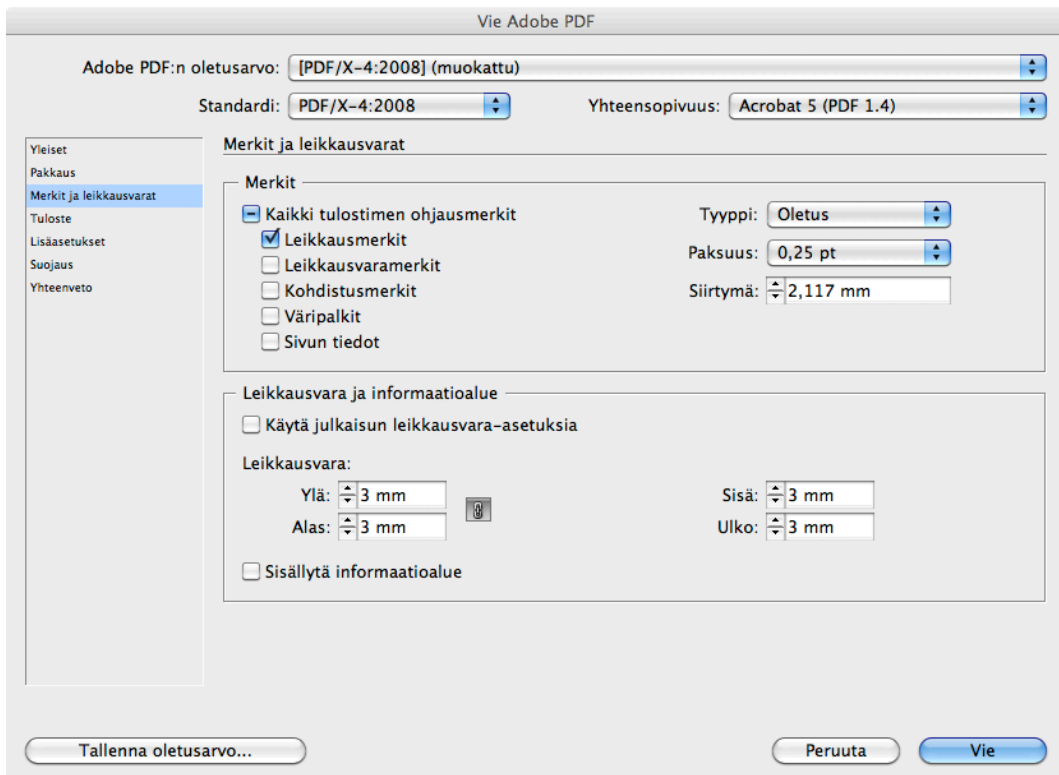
Vie Adobe PDF

Adobe PDF:n oletusarvo: [PDF/X-4:2008] (muokattu)

Standardi: PDF/X-4:2008

Yhteensopivuus: Acrobat 5 (PDF 1.4)

Yleiset
Pakkaus
Merkit ja leikkausvarat
Tuloste
Lisäasetukset
Suojaus
Yhteenveto

Merkit ja leikkausvarat

Merkit

Kaikki tulostimen ohjausmerkit
Leikkausmerkit
Leikkausvaramerkit
Kohdistusmerkit
Väripalkit
Sivun tiedot

Tyyppi: Oletus
Paksuus: 0,25 pt
Siirtymä: 2,117 mm

Leikkausvara ja informaatioalue

Käytä julkaisun leikkausvara-asetuksia

Leikkausvara:
Ylä: 3 mm
Alas: 3 mm
Sisä: 3 mm
Ulko: 3 mm

Sisällytä informaatioalue

Tallenna oletusarvo...

Peruuta

Vie